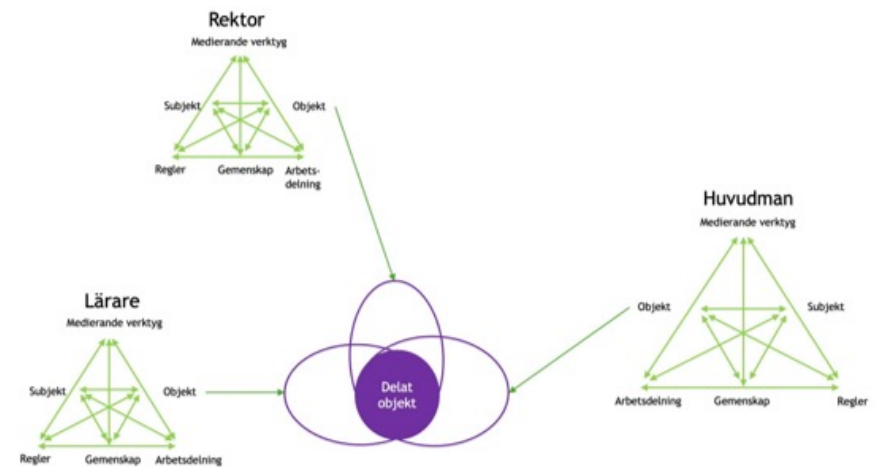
Rektor
Medierande verktyg
Subjekt
Objekt
Regler
Gemenskap
Arbetsdelning

Huvudman
Medierande verktyg
Objekt
Subjekt
Arbetsdelning
Gemenskap
Regler

Lärare
Medierande verktyg
Subjekt
Objekt
Regler
Gemenskap
Arbetsdelning

Delat objekt